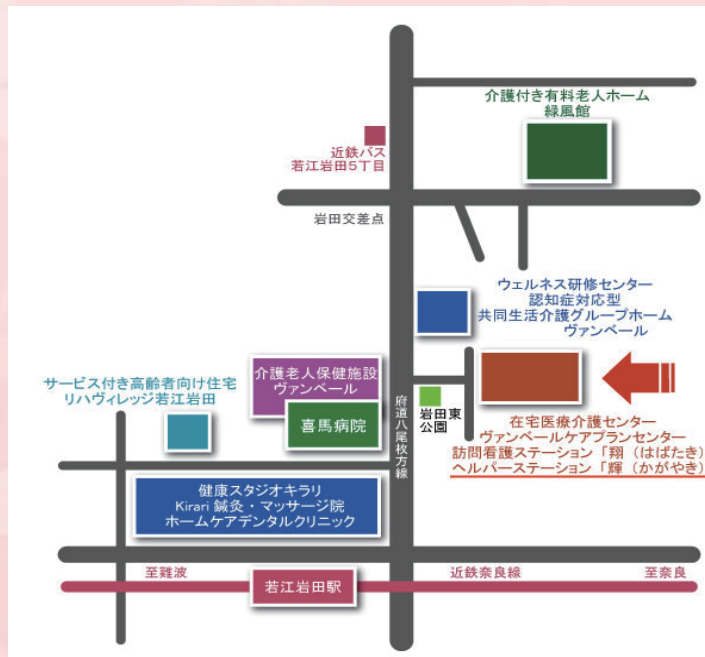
介護付き有料老人ホーム
緑風館

近鉄バス
若江岩田5丁目

岩田交差点

ウェルネス研修センター
認知症対応型
共同生活介護グループホーム
ヴァンベール

サービス付き高齢者向け住宅
リハヴィレッジ若江岩田

介護老人保健施設
ヴァンベール

喜馬病院

府道八尾枚方線

岩田東公園

在宅医療介護センター
ヴァンベールケアプランセンター
訪問看護ステーション「翔（はばたき）
ヘルパーステーション「輝（かがやき）

健康スタジオキラリ
Kirari 鍼灸・マッサージ院
ホームケアデンタルクリニック

至難波
若江岩田駅
近鉄奈良線
至奈良